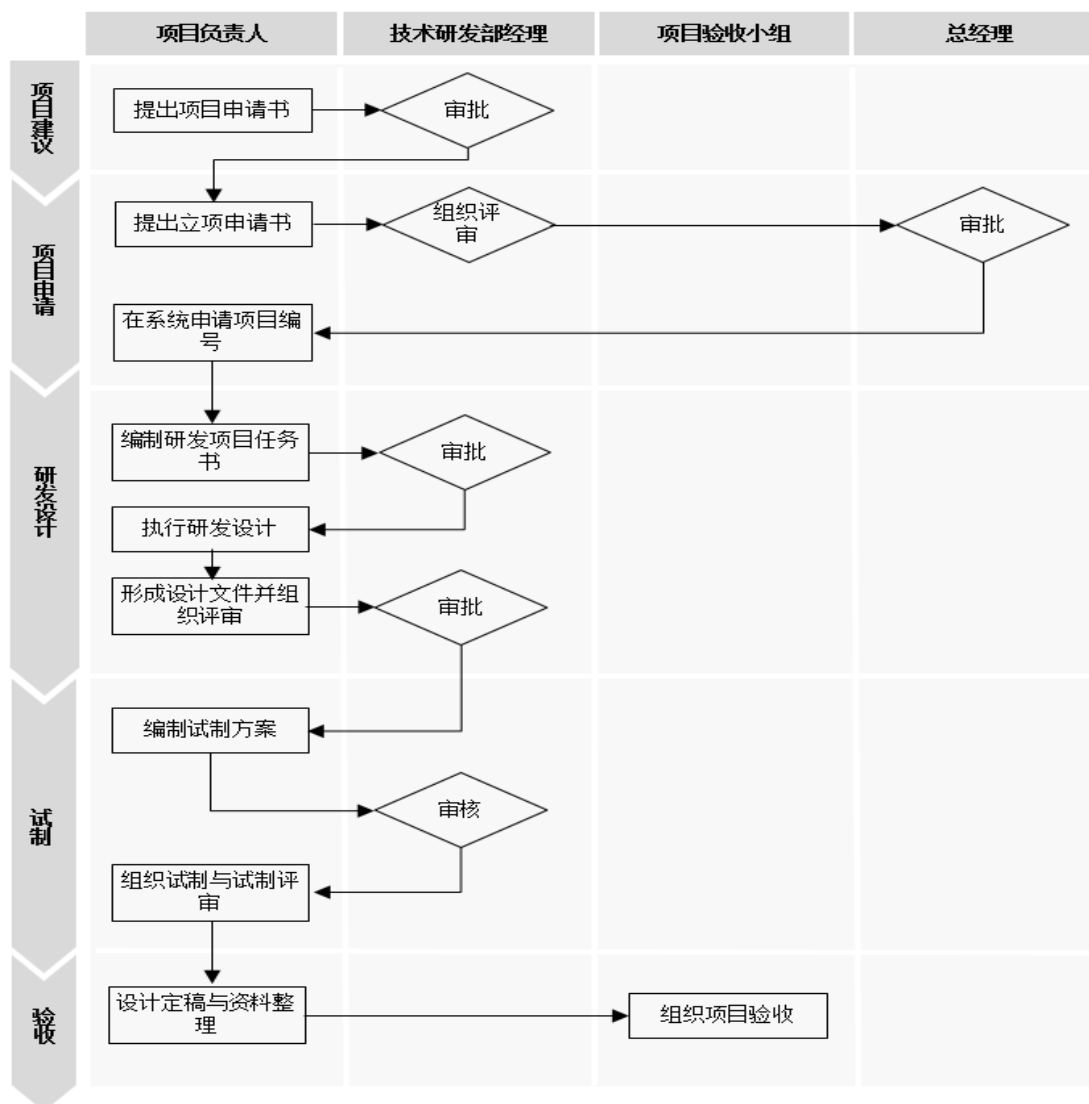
项目负责人

技术研发部经理

项目验收小组

总经理

项目建议

提出项目申请书

审批

项目申请

提出立项申请书

组织评审

审批

在系统申请项目编号

研发设计

编制研发项目任务书

审批

执行研发设计

形成设计文件并组织评审

审批

试制

编制试制方案

审核

组织试制与试制评审

验收

设计定稿与资料整理

组织项目验收